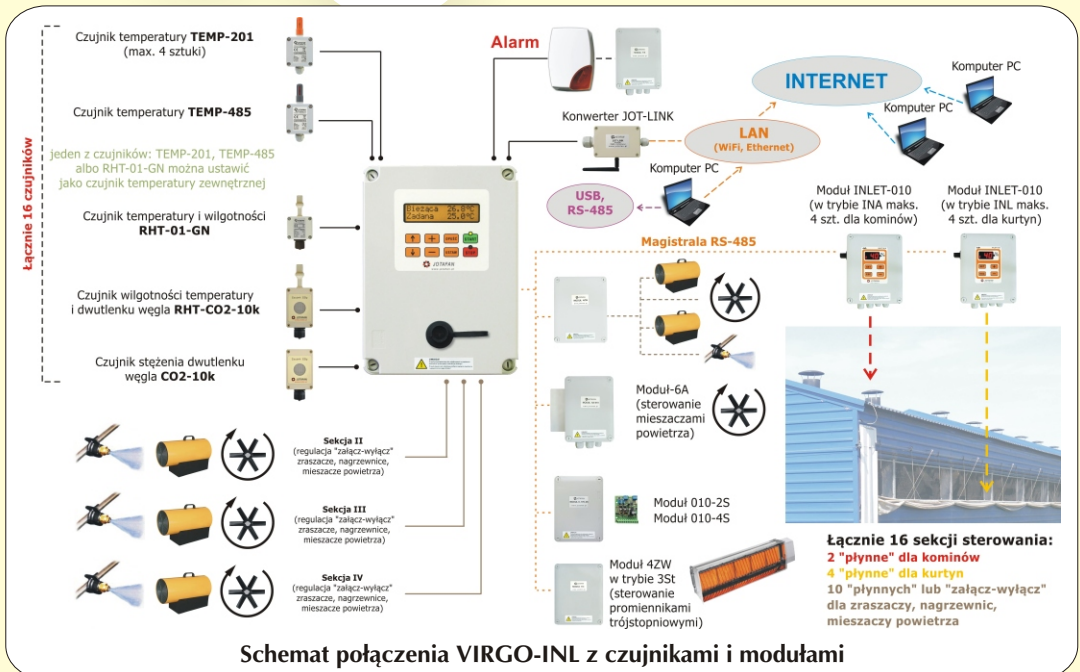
Łącznie 16 czujników

Czujnik temperatury TEMP-201 (max. 4 sztuki)

Czujnik temperatury TEMP-485

jeden z czujników: TEMP-201, TEMP-485 albo RHT-01-GN można ustawić jako czujnik temperatury zewnętrznej

Czujnik temperatury i wilgotności RHT-01-GN

Czujnik wilgotności temperatury i dwutlenku węgla RHT-CO2-10k

Czujnik stężenia dwutlenku węgla CO2-10k

Alarm

Konwerter JOT-LINK

INTERNET

Komputer PC

Komputer PC

LAN (WiFi, Ethernet)

Komputer PC

USB, RS-485

Bieżąca 26.8°C
Zadana 25.0°C

Moduł INLET-010 (w trybie INA maks. 4 szt. dla kominów)

Moduł INLET-010 (w trybie INL maks. 4 szt. dla kurtyn)

Magistrala RS-485

Moduł-6A (sterowanie mieszaczami powietrza)

Moduł 010-2S
Moduł 010-4S

Moduł 4ZW w trybie 3St (sterowanie promiennikami trójstopniowymi)

Sekcja II (regulacja "załącz-wyłącz" zraszacze, nagrzewnice, mieszacze powietrza)

Sekcja III (regulacja "załącz-wyłącz" zraszacze, nagrzewnice, mieszacze powietrza)

Sekcja IV (regulacja "załącz-wyłącz" zraszacze, nagrzewnice, mieszacze powietrza)

Łącznie 16 sekcji sterowania:
2 "płynne" dla kominów
4 "płynne" dla kurtyn
10 "płynnych" lub "załącz-wyłącz" dla zraszaczy, nagrzewnic, mieszaczy powietrza

Schemat połączenia VIRGO-INL z czujnikami i modułami